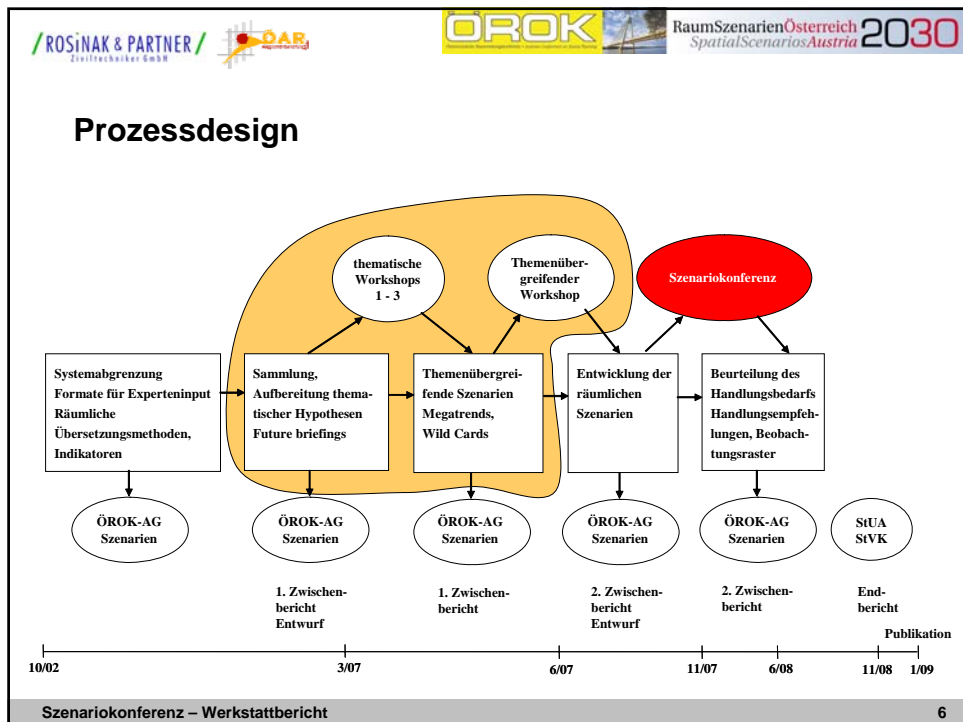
/ROSiNAK & PARTNER/ Ziviltechniker GmbH

ÖAR

ÖROK

RaumSzenarienÖsterreich SpatialScenariosAustria 2030

Prozessdesign

thematische Workshops 1 - 3

Themenübergreifender Workshop

Szenariokonferenz

Systemabgrenzung Formate für Experteninput Räumliche Übersetzungsmethoden, Indikatoren

Sammlung, Aufbereitung thematischer Hypothesen Future briefings

Themenübergreifende Szenarien Megatrends, Wild Cards

Entwicklung der räumlichen Szenarien

Beurteilung des Handlungsbedarfs Handlungsempfehlungen, Beobachtungsraster

ÖROK-AG Szenarien

ÖROK-AG Szenarien

ÖROK-AG Szenarien

ÖROK-AG Szenarien

ÖROK-AG Szenarien

StUA StVK

1. Zwischenbericht Entwurf

1. Zwischenbericht

2. Zwischenbericht Entwurf

2. Zwischenbericht

Endbericht

Publikation

10/02

3/07

6/07

11/07

6/08

11/08

1/09

Szenariokonferenz – Werkstattbericht

6